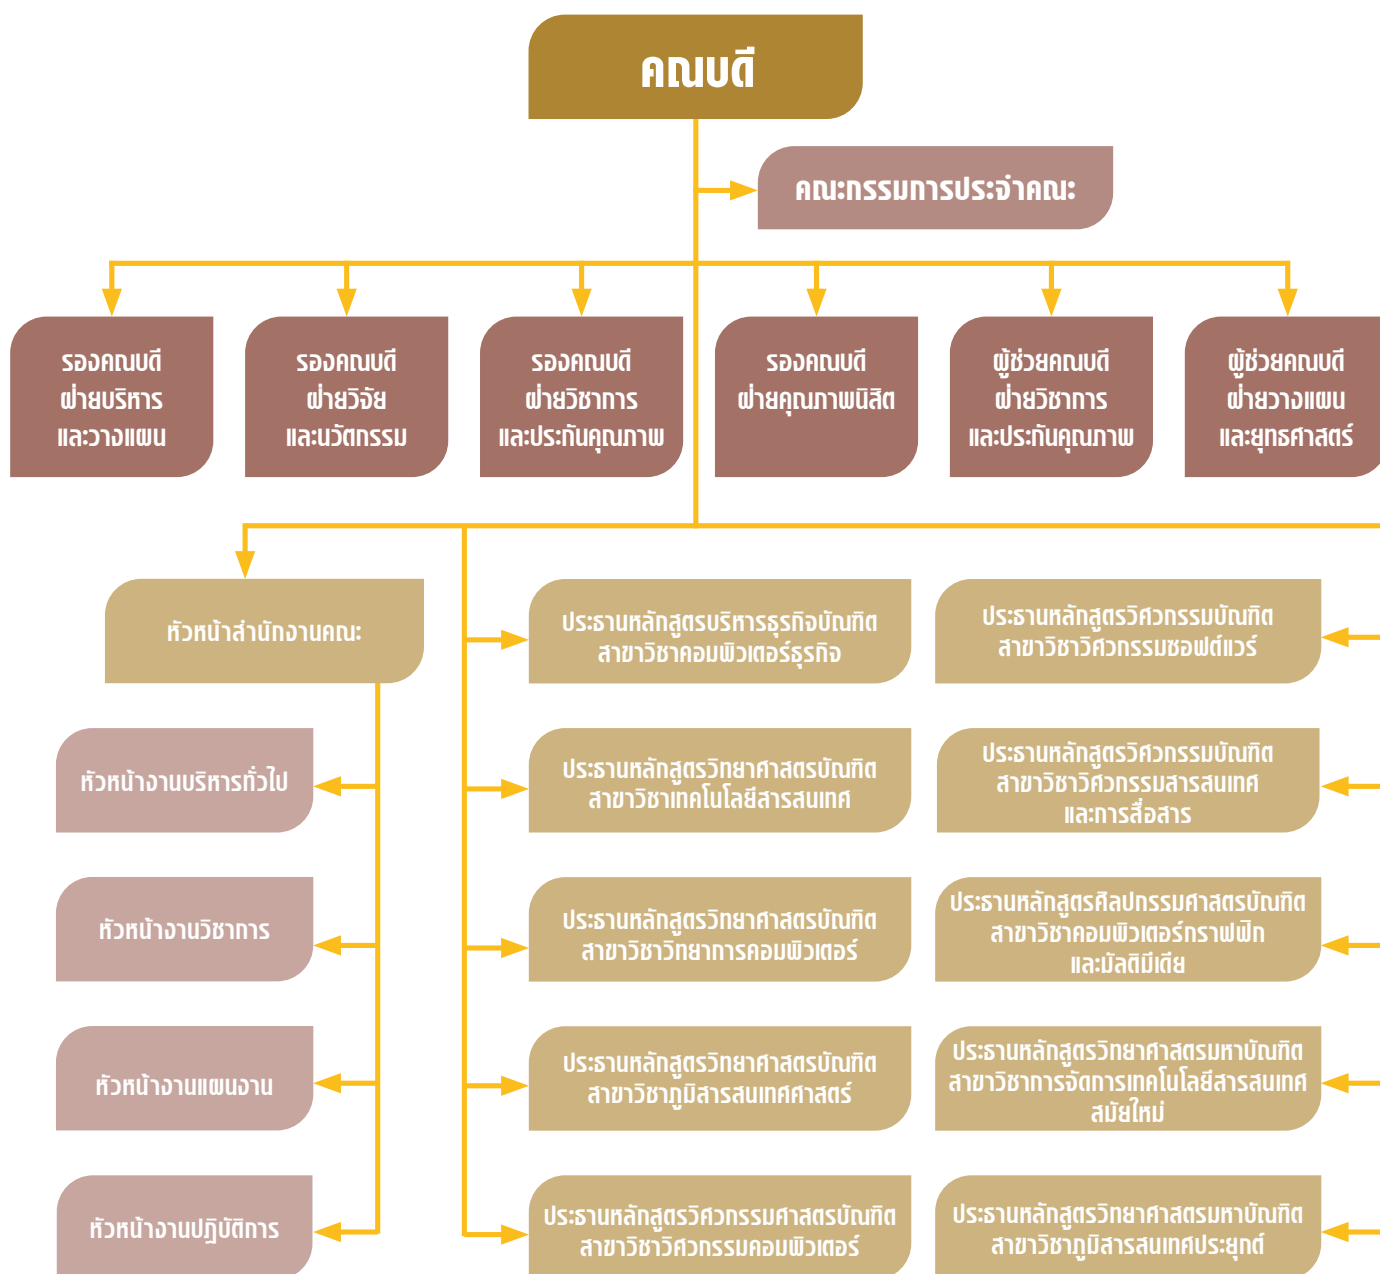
คณบดี

คณะกรรมการประจำคณะ

รองคณบดี ฝ่ายบริหาร และวางแผน

รองคณบดี ฝ่ายวิจัย และนวัตกรรม

รองคณบดี ฝ่ายวิชาการ และประกันคุณภาพ

รองคณบดี ฝ่ายคุณภาพนิสิต

ผู้ช่วยคณบดี ฝ่ายวิชาการ และประกันคุณภาพ

ผู้ช่วยคณบดี ฝ่ายวางแผน และยุทธศาสตร์

หัวหน้าสำนักงานคณะ

หัวหน้างานบริหารทั่วไป

หัวหน้างานวิชาการ

หัวหน้างานแผนงาน

หัวหน้างานปฏิบัติการ

ประธานหลักสูตรบริหารธุรกิจบัณฑิต สาขาวิชาคอมพิวเตอร์ธุรกิจ

ประธานหลักสูตรวิทยาศาสตรบัณฑิต สาขาวิชาเทคโนโลยีสารสนเทศ

ประธานหลักสูตรวิทยาศาสตรบัณฑิต สาขาวิชาวิทยาการคอมพิวเตอร์

ประธานหลักสูตรวิทยาศาสตรบัณฑิต สาขาวิชาภูมิสารสนเทศศาสตร์

ประธานหลักสูตรวิศวกรรมศาสตรบัณฑิต สาขาวิชาวิศวกรรมคอมพิวเตอร์

ประธานหลักสูตรวิศวกรรมบัณฑิต สาขาวิชาวิศวกรรมซอฟต์แวร์

ประธานหลักสูตรวิศวกรรมบัณฑิต สาขาวิชาวิศวกรรมสารสนเทศ และการสื่อสาร

ประธานหลักสูตรศิลปกรรมศาสตรบัณฑิต สาขาวิชาคอมพิวเตอร์กราฟฟิก และมัลติมีเดีย

ประธานหลักสูตรวิทยาศาสตรมหาบัณฑิต สาขาวิชาการจัดการเทคโนโลยีสารสนเทศ สมัยใหม่

ประธานหลักสูตรวิทยาศาสตรมหาบัณฑิต สาขาวิชาภูมิสารสนเทศประยุกต์